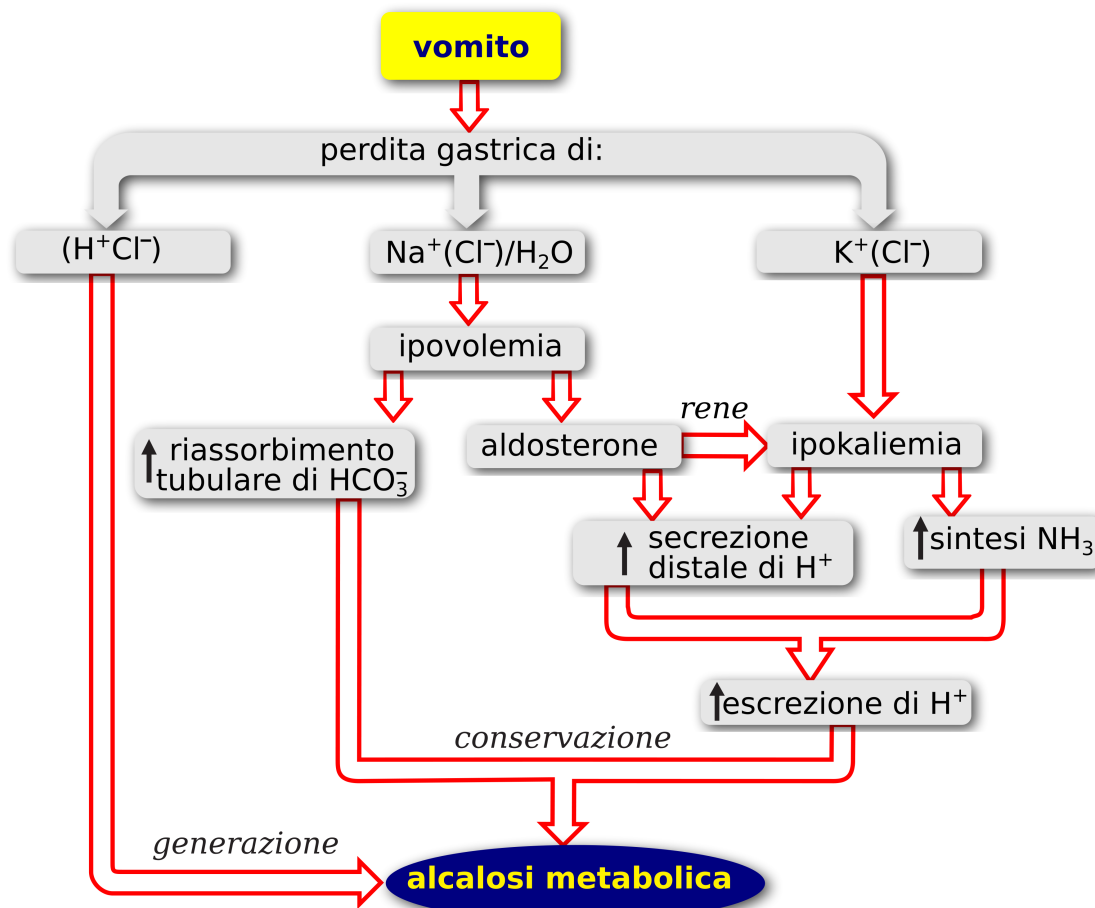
vomito

perdita gastrica di:

$(H^+Cl^-)$

$Na^+(Cl^-)/H_2O$

$K^+(Cl^-)$

ipovolemia

↑ riassorbimento tubulare di $HCO_3^-$

aldosterone

rene

ipokaliemia

↑ secrezione distale di $H^+$

↑sintesi $NH_3$

↑escrezione di $H^+$

conservazione

generazione

alcalosi metabolica